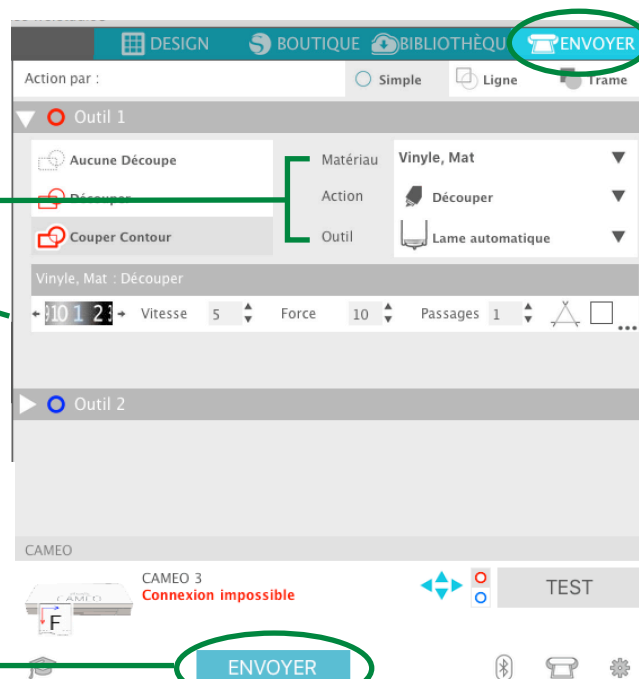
DESIGN
BOUTIQUE
BIBLIOTHÈQU
ENVOYER

Action par :
Simple
Ligne
Trame

Outil 1

Aucune Découpe
Découper
Couper Contour

Matériau
Vinyle, Mat
Action
Découper
Outil
Lame automatique

Vinyle, Mat : Découper

0 1 2
Vitesse
5
Force
10
Passages
1
...

Outil 2

CAMEO
CAMEO 3
Connexion impossible
F
TEST

ENVOYER